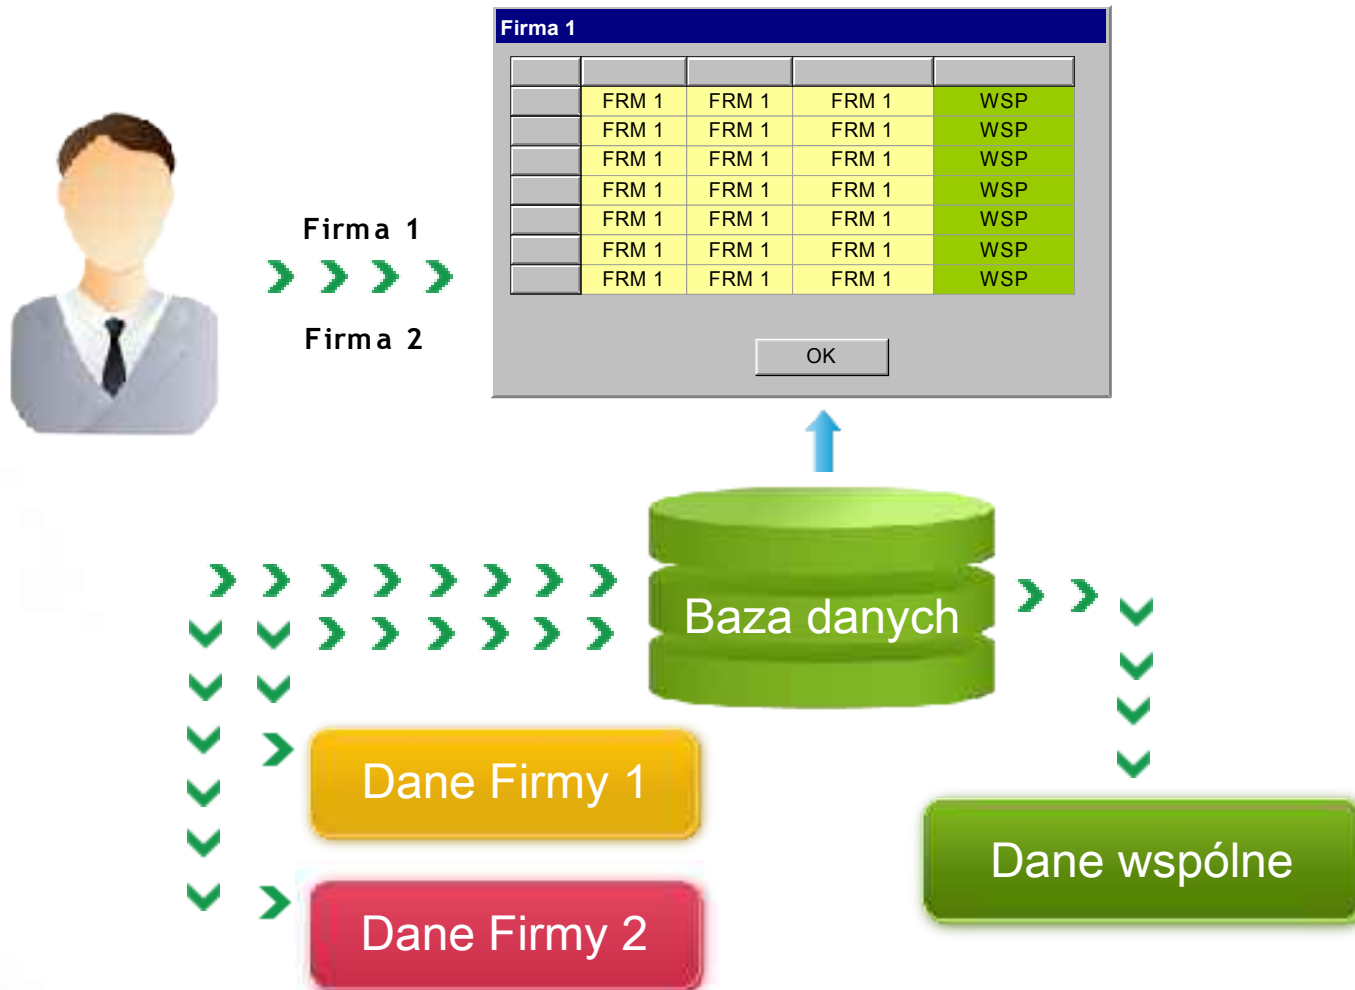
Firma 1

Firma 2

Firma 1

| | | | | |
|---|---|---|---|---|
| | FRM 1 | FRM 1 | FRM 1 | WSP |
| | FRM 1 | FRM 1 | FRM 1 | WSP |
| | FRM 1 | FRM 1 | FRM 1 | WSP |
| | FRM 1 | FRM 1 | FRM 1 | WSP |
| | FRM 1 | FRM 1 | FRM 1 | WSP |
| | FRM 1 | FRM 1 | FRM 1 | WSP |
| | FRM 1 | FRM 1 | FRM 1 | WSP |

OK

Baza danych

Dane Firmy 1

Dane Firmy 2

Dane wspólne